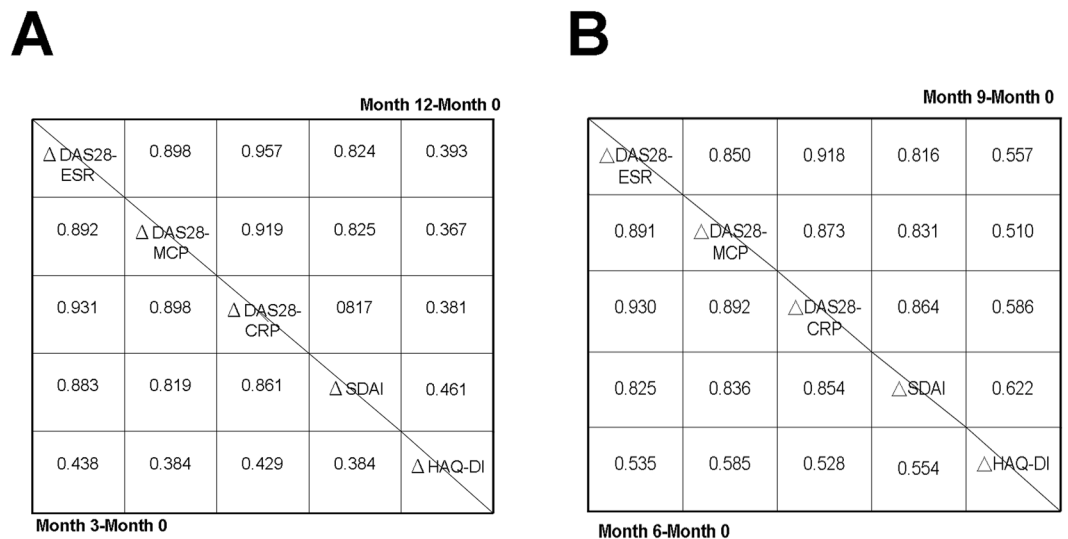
A

Month 12-Month 0

| $\Delta$DAS28-ESR | 0.898 | 0.957 | 0.824 | 0.393 |
|---|---|---|---|---|
| 0.892 | $\Delta$DAS28-MCP | 0.919 | 0.825 | 0.367 |
| 0.931 | 0.898 | $\Delta$DAS28-CRP | 0817 | 0.381 |
| 0.883 | 0.819 | 0.861 | $\Delta$SDAI | 0.461 |
| 0.438 | 0.384 | 0.429 | 0.384 | $\Delta$HAQ-DI |

Month 3-Month 0

B

Month 9-Month 0

| $\Delta$DAS28-ESR | 0.850 | 0.918 | 0.816 | 0.557 |
|---|---|---|---|---|
| 0.891 | $\Delta$DAS28-MCP | 0.873 | 0.831 | 0.510 |
| 0.930 | 0.892 | $\Delta$DAS28-CRP | 0.864 | 0.586 |
| 0.825 | 0.836 | 0.854 | $\Delta$SDAI | 0.622 |
| 0.535 | 0.585 | 0.528 | 0.554 | $\Delta$HAQ-DI |

Month 6-Month 0